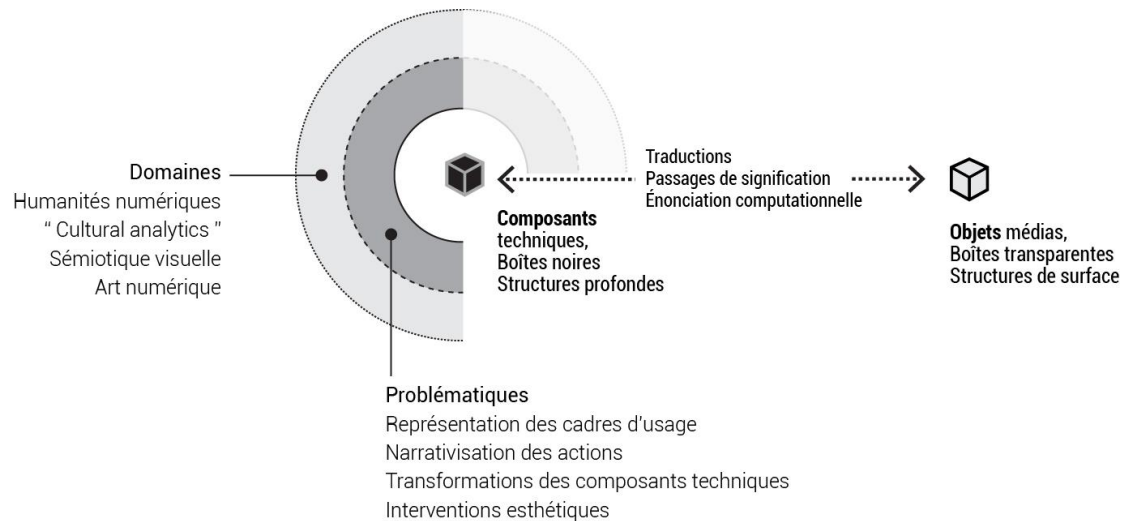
Domaines
Humanités numériques
" Cultural analytics "
Sémiotique visuelle
Art numérique

Composants techniques,
Boîtes noires
Structures profondes

Traductions
Passages de signification
Énonciation computationnelle

Objets médias,
Boîtes transparentes
Structures de surface

Problématiques
Représentation des cadres d'usage
Narrativisation des actions
Transformations des composants techniques
Interventions esthétiques